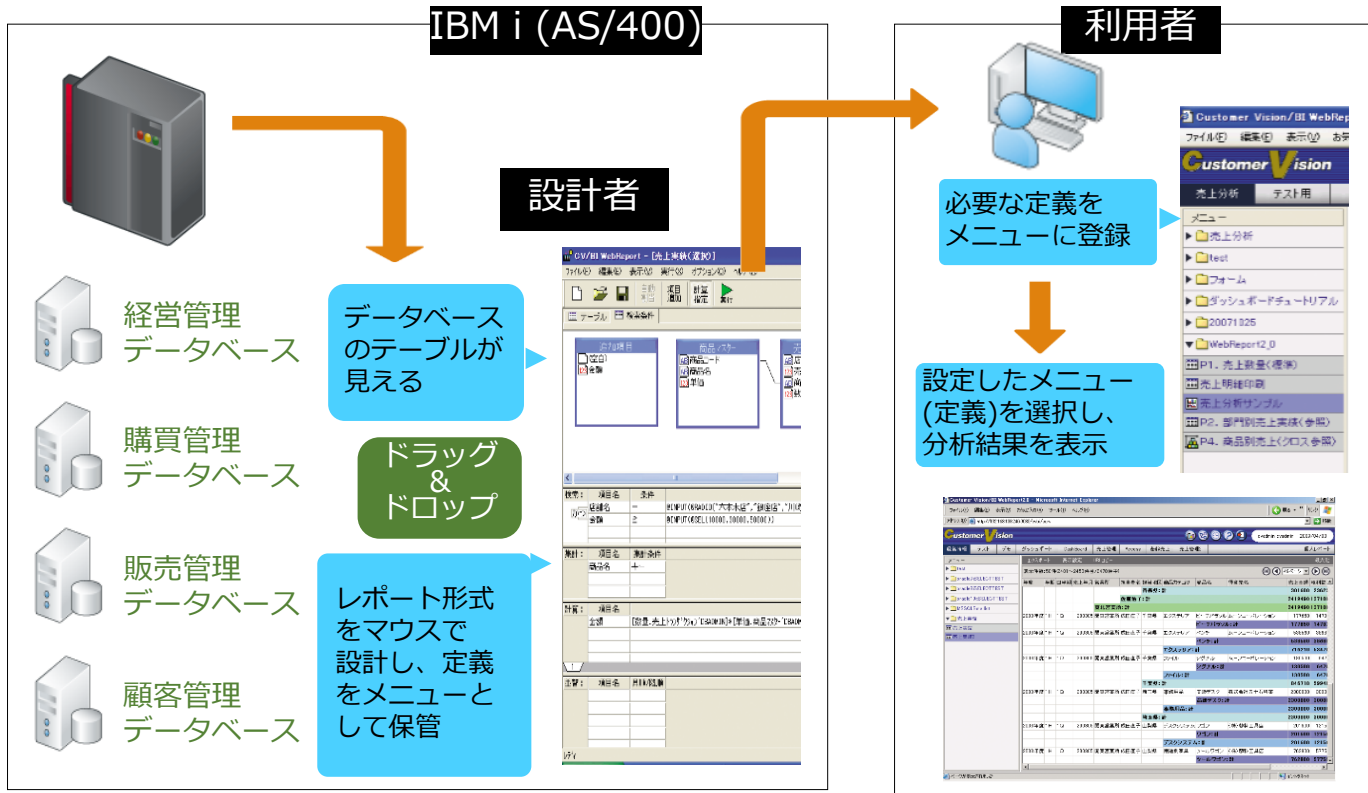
IBM i (AS/400)

利用者

設計者

経営管理
データベース

購買管理
データベース

販売管理
データベース

顧客管理
データベース

データベースのテーブルが見える

ドラッグ
&
ドロップ

レポート形式をマウスで設計し、定義をメニューとして保管

CV/BI WebReport - [売上実績(選択)]
ファイル(F) 編集(E) 表示(V) 実行(X) オプション(O) ヘルプ(H)
項目追加 計算指定 実行
テーブル 抽出条件
追加項目
商品マスター
商品コード
商品名
単価
抽出: 項目名 条件
得意先名 = @INPUT(@BOLD("大本木店","新宿店","川口
金額 ≥ @INPUT(@SEL(10000,20000,50000))
集計: 項目名 集計条件
商品名 +
計算: 項目名
金額 [数量,売上トリガ]*[単価,商品マスター]
並替: 項目名 昇順/降順
レディ

必要な定義をメニューに登録

設定したメニュー(定義)を選択し、分析結果を表示

Customer Vision/BI WebRep
ファイル(F) 編集(E) 表示(V) お気
Customer Vision
売上分析 テスト用
メニュー
売上分析
test
フォーム
ダッシュボードチュートリアル
20071025
WebReport2_0
P1. 売上数量(標準)
売上明細印刷
売上分析サンプル
P2. 部門別売上実績(参照)
P4. 商品別売上(クロス参照)

Customer Vision
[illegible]